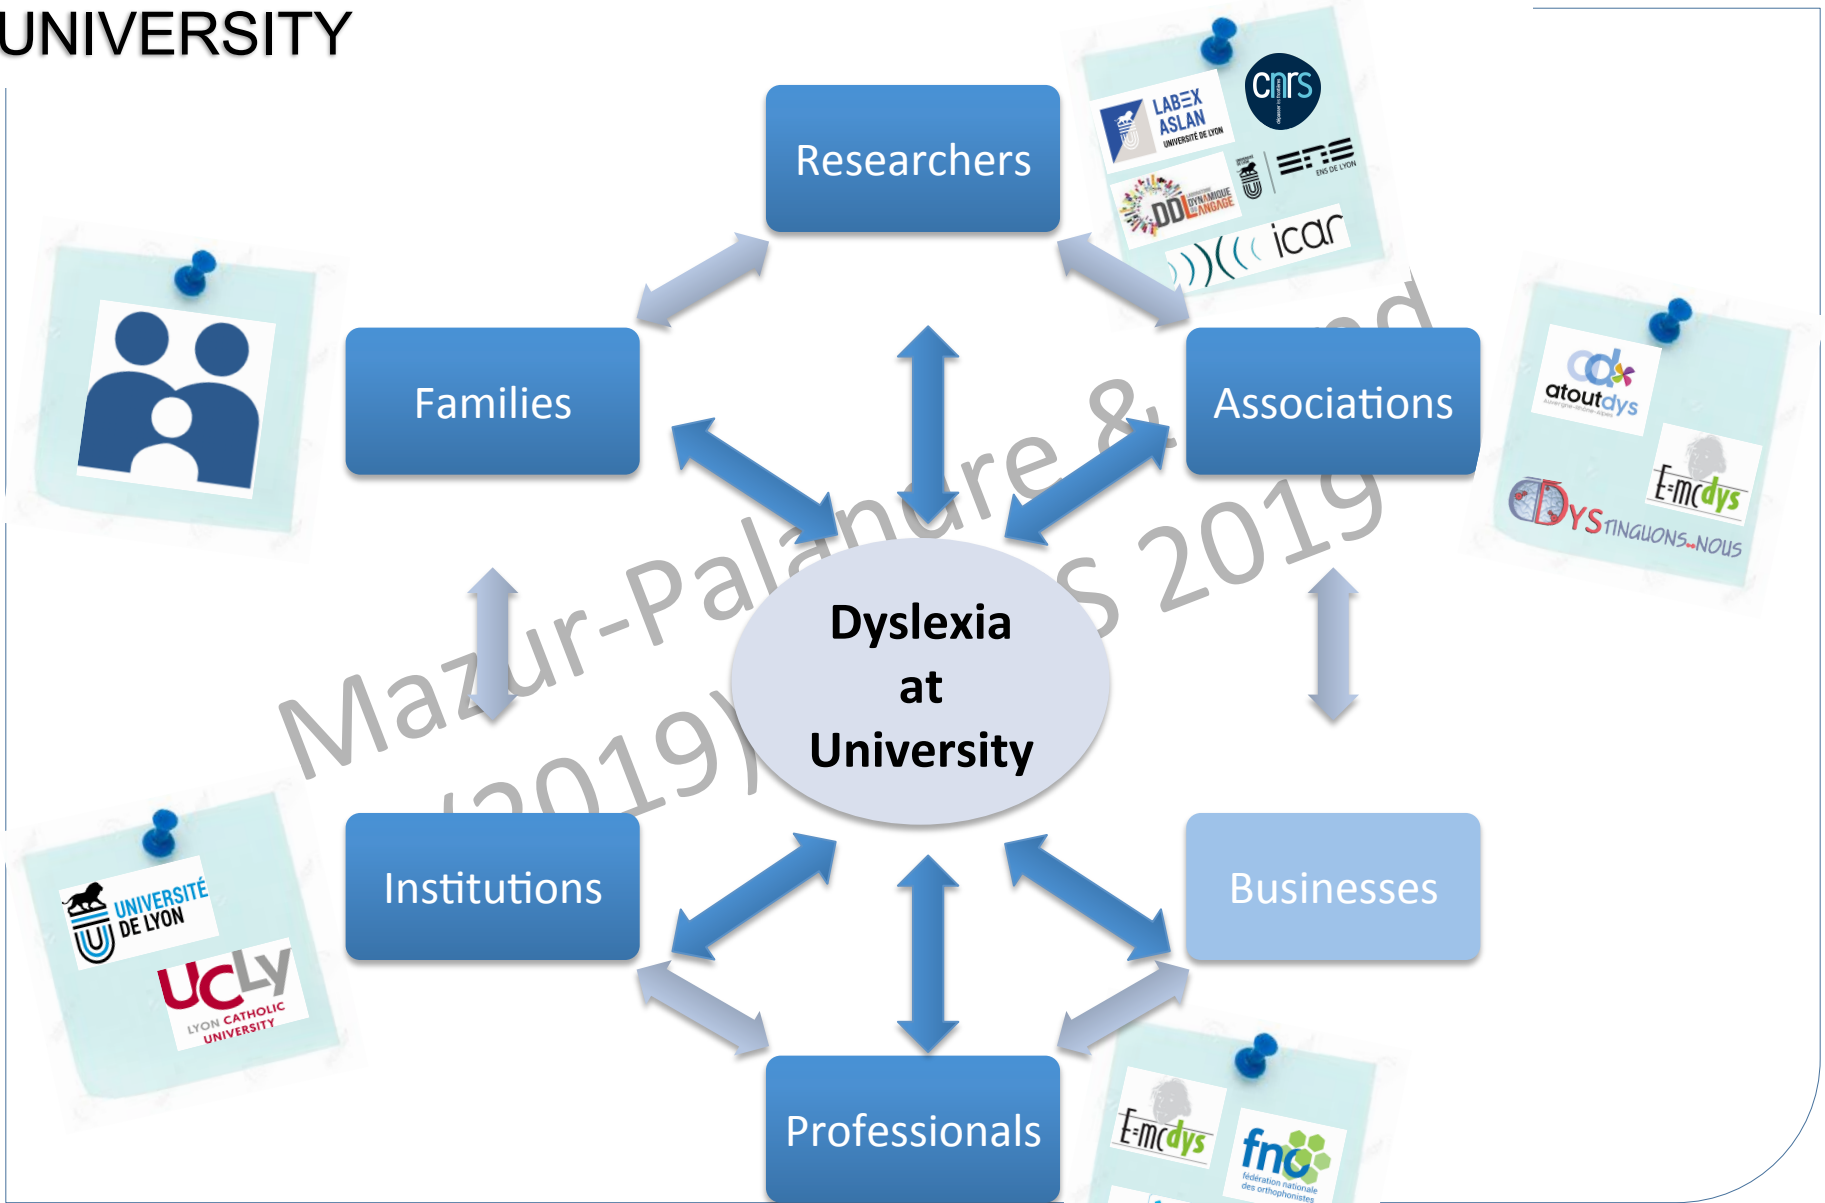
UNIVERSITY

Researchers

Families

Associations

Dyslexia at University

Institutions

Businesses

Professionals

LABEX ASLAN UNIVERSITÉ DE LYON

cnrs

DDL DYNAMIQUE DU LANGAGE

ENS DE LYON

icar

atoutdys

E-mcdys

DYSTINGUONS-NOUS

UNIVERSITÉ DE LYON

UCLy LYON CATHOLIC UNIVERSITY

E-mcdys

fno fédération nationale des orthophonistes

Mazur-Palandre & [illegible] (2019) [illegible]S 2019